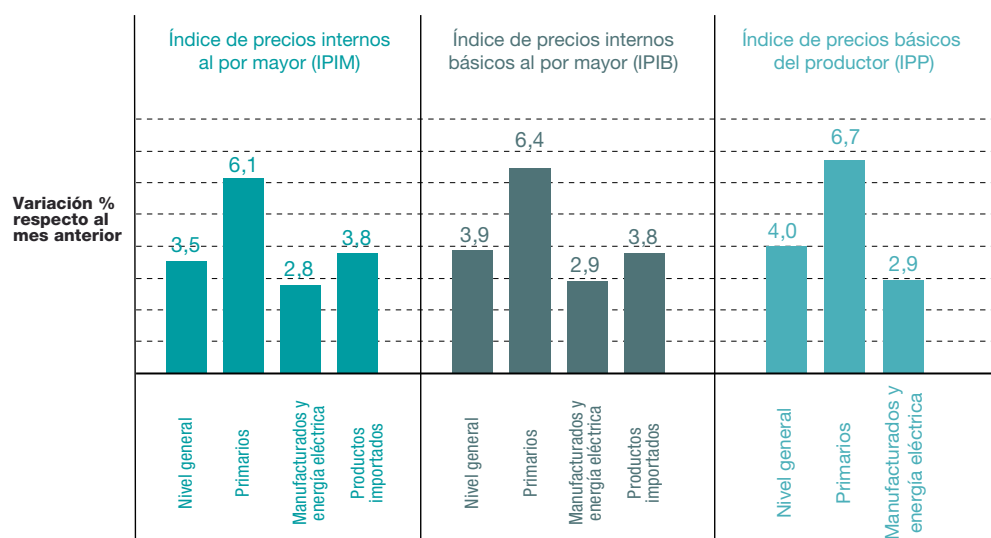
Variación % respecto al mes anterior

Índice de precios internos al por mayor (IPIM)

3,5
6,1
2,8
3,8

Nivel general
Primarios
Manufacturados y energía eléctrica
Productos importados

Índice de precios internos básicos al por mayor (IPIB)

3,9
6,4
2,9
3,8

Nivel general
Primarios
Manufacturados y energía eléctrica
Productos importados

Índice de precios básicos del productor (IPP)

4,0
6,7
2,9

Nivel general
Primarios
Manufacturados y energía eléctrica